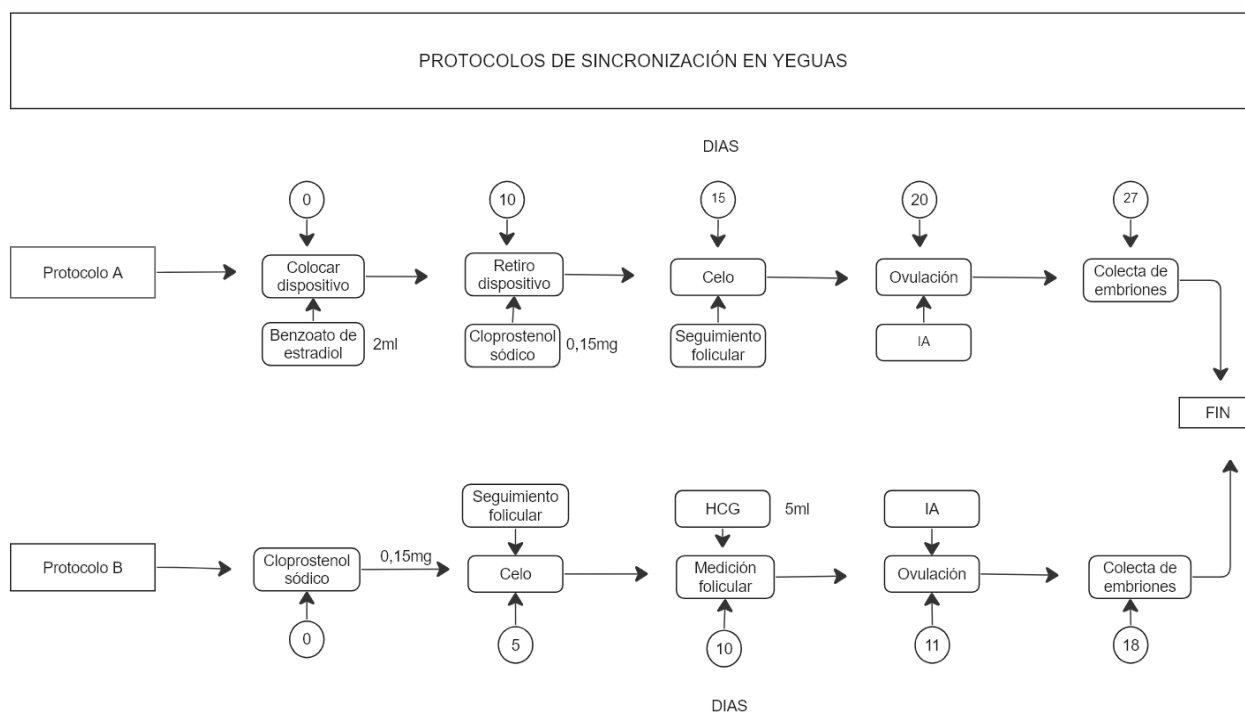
PROTOCOLOS DE SINCRONIZACIÓN EN YEGUAS

DIAS

Protocolo A

0
Colocar dispositivo
Benzoato de estradiol 2ml

10
Retiro dispositivo
Cloprostenol sódico 0,15mg

15
Celo
Seguimiento folicular

20
Ovulación
IA

27
Colecta de embriones

FIN

Protocolo B

Cloprostenol sódico 0,15mg
0

Seguimiento folicular
Celo
5

HCG 5ml
Medición folicular
10

IA
Ovulación
11

Colecta de embriones
18

DIAS